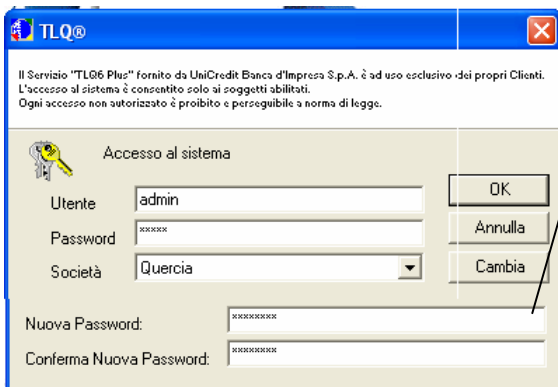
TLQ®

Il Servizio "TLQ6 Plus" fornito da UniCredit Banca d'Impresa S.p.A. è ad uso esclusivo dei propri Clienti. L'accesso al sistema è consentito solo ai soggetti abilitati. Ogni accesso non autorizzato è proibito e perseguibile a norma di legge.

Accesso al sistema

Utente admin

Password *****

Società Quercia

OK

Annulla

Cambia

Nuova Password: ********

Conferma Nuova Password: ********